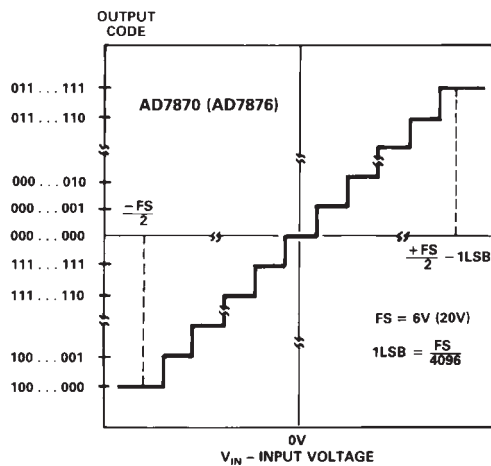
OUTPUT CODE

011 . . . 111

011 . . . 110

000 . . . 010

000 . . . 001

000 . . . 000

111 . . . 111

111 . . . 110

100 . . . 001

100 . . . 000

AD7870 (AD7876)

$\frac{-FS}{2}$

$\frac{+FS}{2} - 1LSB$

FS = 6V (20V)

$1LSB = \frac{FS}{4096}$

0V

$V_{IN}$ – INPUT VOLTAGE